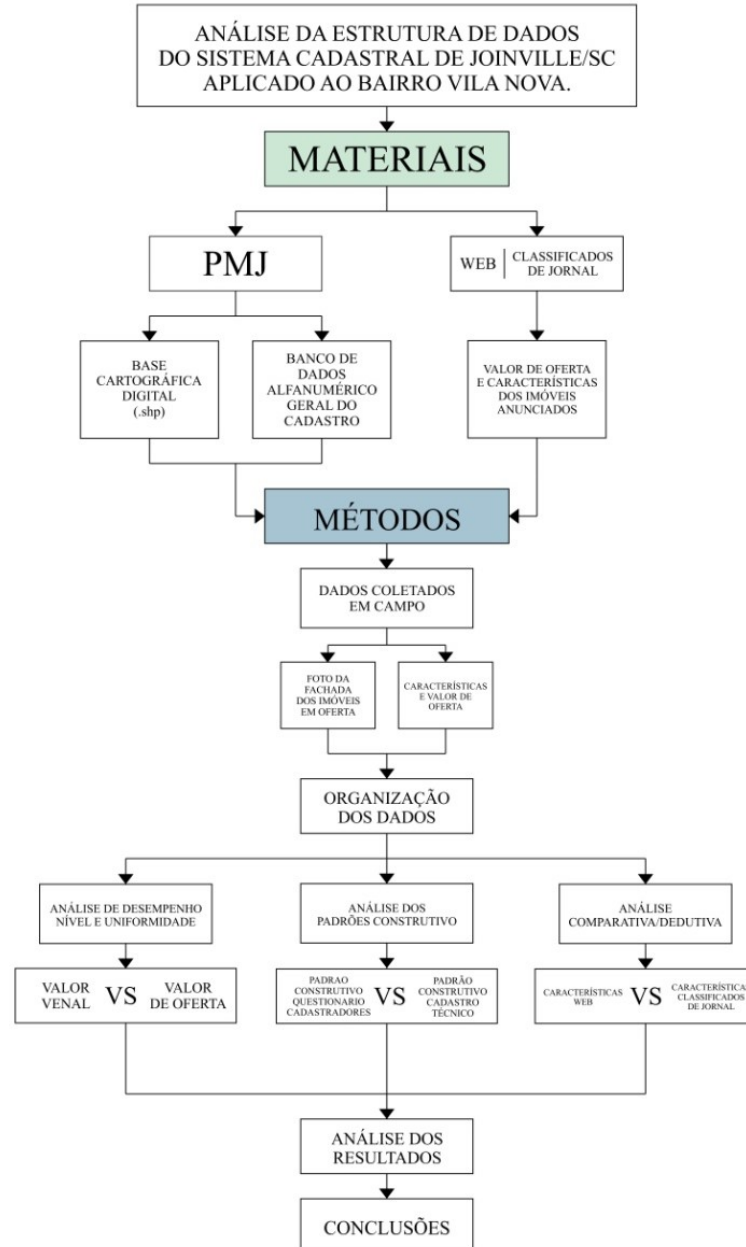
ANÁLISE DA ESTRUTURA DE DADOS DO SISTEMA CADASTRAL DE JOINVILLE/SC APLICADO AO BAIRRO VILA NOVA.

MATERIAIS

PMJ

WEB | CLASSIFICADOS DE JORNAL

BASE CARTOGRÁFICA DIGITAL (.shp)

BANCO DE DADOS ALFANUMÉRICO GERAL DO CADASTRO

VALOR DE OFERTA E CARACTERÍSTICAS DOS IMÓVEIS ANUNCIADOS

MÉTODOS

DADOS COLETADOS EM CAMPO

FOTO DA FACHADA DOS IMÓVEIS EM OFERTA

CARACTERÍSTICAS E VALOR DE OFERTA

ORGANIZAÇÃO DOS DADOS

ANÁLISE DE DESEMPENHO NÍVEL E UNIFORMIDADE

ANÁLISE DOS PADRÕES CONSTRUTIVO

ANÁLISE COMPARATIVA/DEDUTIVA

VALOR VENAL VS VALOR DE OFERTA

PADRAO CONSTRUTIVO QUESTIONARIO CADASTRADORES VS PADRÃO CONSTRUTIVO CADASTRO TÉCNICO

CARACTERÍSTICAS WEB VS CARACTERÍSTICA CLASSIFICADOS DE JORNAL

ANÁLISE DOS RESULTADOS

CONCLUSÕES